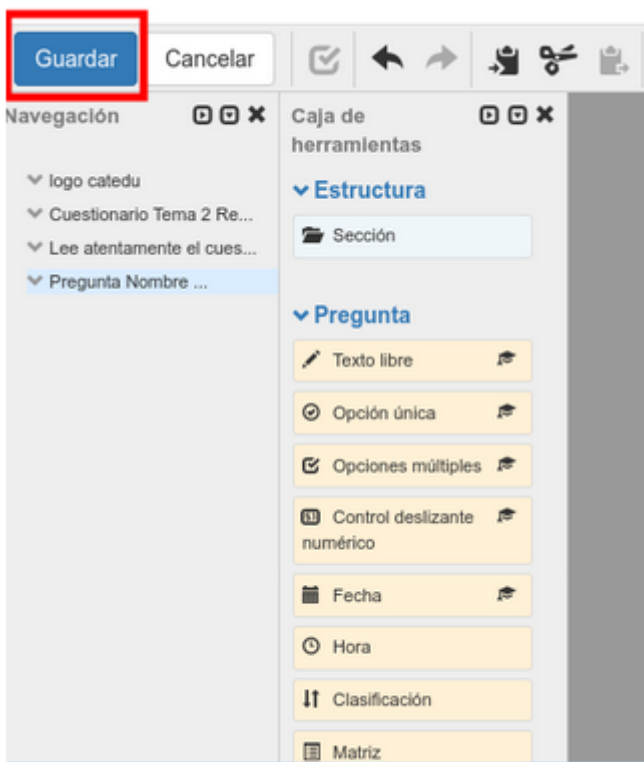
Guardar Cancelar

Navegación

logo catedu
Cuestionario Tema 2 Re...
Lee atentamente el cues...
Pregunta Nombre ...

Caja de herramientas

Estructura
Sección

Pregunta
Texto libre
Opción única
Opciones múltiples
Control deslizante numérico
Fecha
Hora
Clasificación
Matriz